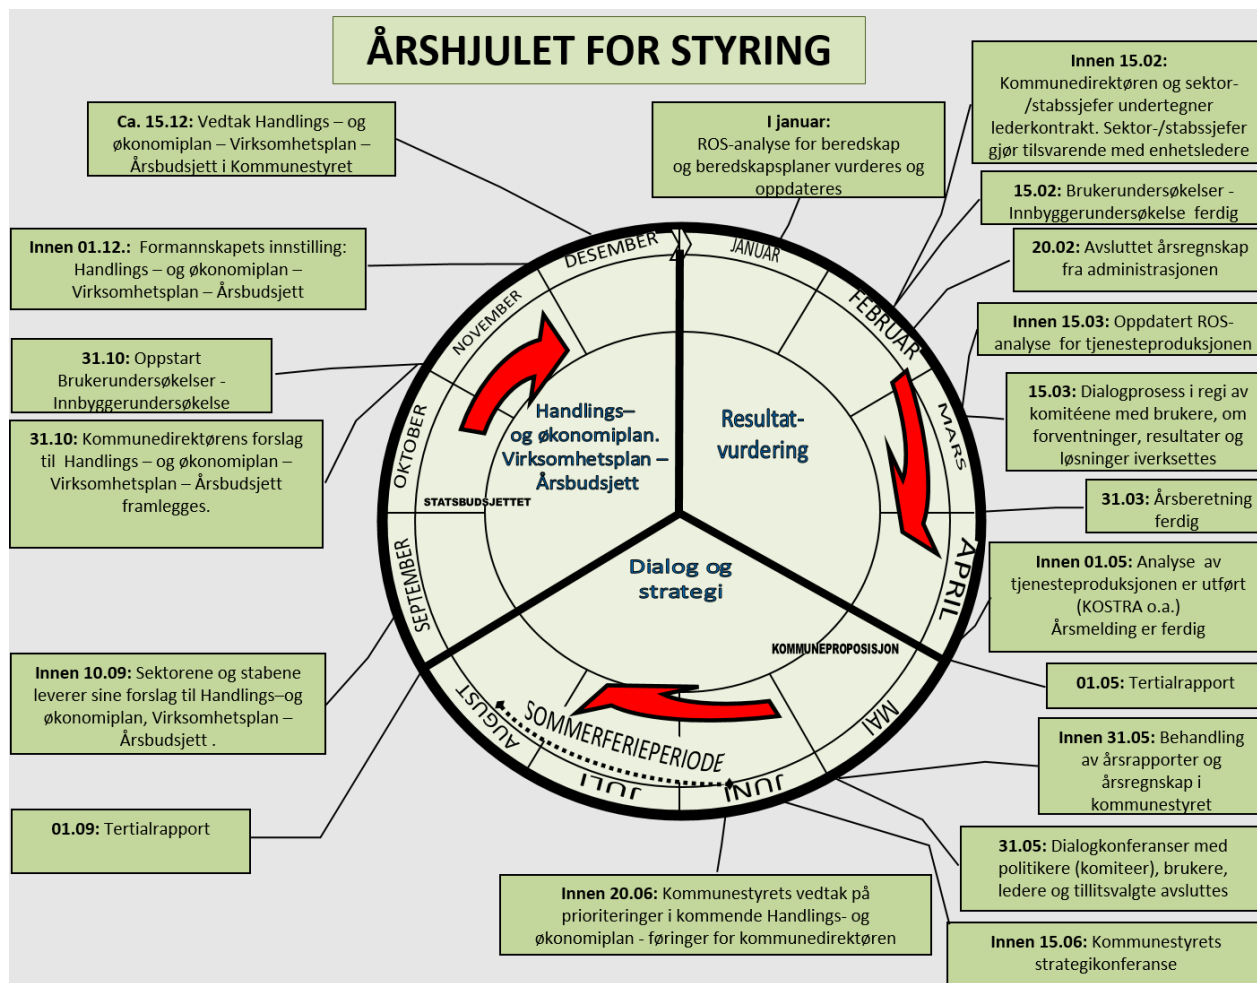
ÅRSHJULET FOR STYRING

**Ca. 15.12:** Vedtak Handlings – og økonomiplan – Virksomhetsplan – Årsbudsjett i Kommunestyret

**I januar:** ROS-analyse for beredskap og beredskapsplaner vurderes og oppdateres

**Innen 15.02:** Kommunedirektøren og sektor-/stabssjefer undertegner lederkontrakt. Sektor-/stabssjefer gjør tilsvarende med enhetsledere

**15.02:** Brukerundersøkelser - Innbyggerundersøkelse ferdig

**20.02:** Avsluttet årsregnskap fra administrasjonen

**Innen 01.12.:** Formannskapets innstilling: Handlings – og økonomiplan – Virksomhetsplan – Årsbudsjett

**Innen 15.03:** Oppdatert ROS-analyse for tjenesteproduksjonen

**31.10:** Oppstart Brukerundersøkelser - Innbyggerundersøkelse

**15.03:** Dialogprosess i regi av komitéene med brukere, om forventninger, resultater og løsninger iverksettes

**31.10:** Kommunedirektørens forslag til Handlings – og økonomiplan – Virksomhetsplan – Årsbudsjett framlegges.

**31.03:** Årsberetning ferdig

DESEMBER
JANUAR
FEBRUAR
MARS
APRIL
MAI
JUNI
JULI
AUGUST
SEPTEMBER
OKTOBER
NOVEMBER

Handlings– og økonomiplan. Virksomhetsplan – Årsbudsjett

Resultat-vurdering

Dialog og strategi

STATSBUDSJETTET

KOMMUNEPROPOSISJON

SOMMERFERIEPERIODE

**Innen 01.05:** Analyse av tjenesteproduksjonen er utført (KOSTRA o.a.) Årsmelding er ferdig

**01.05:** Tertialrapport

**Innen 10.09:** Sektorene og stabene leverer sine forslag til Handlings–og økonomiplan, Virksomhetsplan – Årsbudsjett .

**Innen 31.05:** Behandling av årsrapporter og årsregnskap i kommunestyret

**01.09:** Tertialrapport

**31.05:** Dialogkonferanser med politikere (komiteer), brukere, ledere og tillitsvalgte avsluttes

**Innen 20.06:** Kommunestyrets vedtak på prioriteringer i kommende Handlings- og økonomiplan - føringer for kommunedirektøren

**Innen 15.06:** Kommunestyrets strategikonferanse